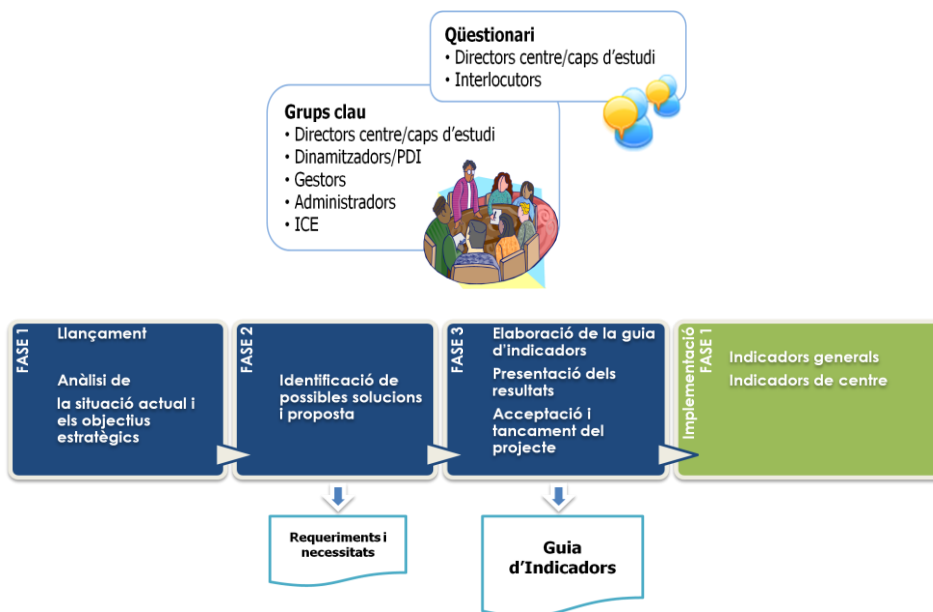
Qüestionari
• Directors centre/caps d'estudi
• Interlocutors

Grups clau
• Directors centre/caps d'estudi
• Dinamitzadors/PDI
• Gestors
• Administradors
• ICE

FASE 1
Llançament
Anàlisi de la situació actual i els objectius estratègics

FASE 2
Identificació de possibles solucions i proposta

FASE 3
Elaboració de la guia d'indicadors
Presentació dels resultats
Acceptació i tancament del projecte

Implementació FASE 1
Indicadors generals
Indicadors de centre

Requeriments i necessitats

Guia d'Indicadors